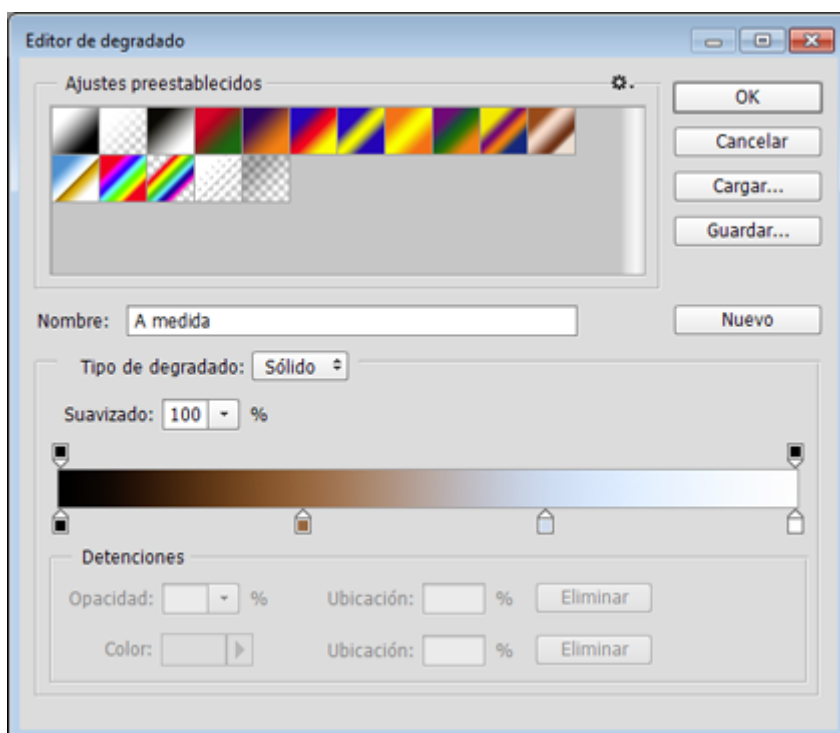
Editor de degradado

Ajustes preestablecidos

OK

Cancelar

Cargar...

Guardar...

Nombre: A medida

Nuevo

Tipo de degradado: Sólido

Suavizado: 100 %

Detenciones

Opacidad: %

Ubicación: %

Eliminar

Color:

Ubicación: %

Eliminar